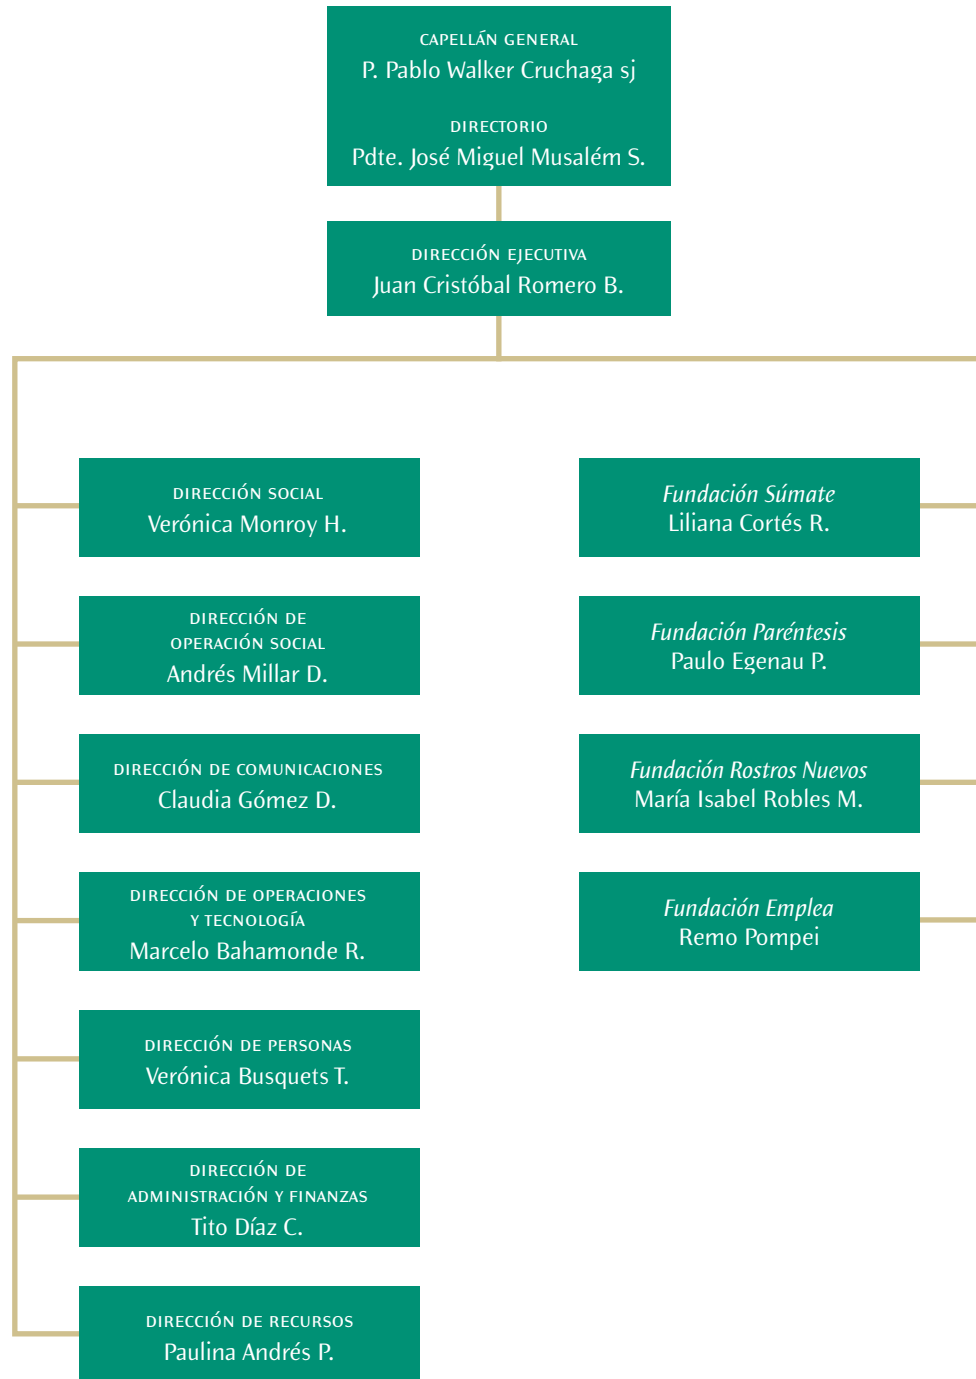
CAPELLÁN GENERAL
P. Pablo Walker Cruchaga sj

DIRECTORIO
Pdte. José Miguel Musalém S.

DIRECCIÓN EJECUTIVA
Juan Cristóbal Romero B.

DIRECCIÓN SOCIAL
Verónica Monroy H.

DIRECCIÓN DE OPERACIÓN SOCIAL
Andrés Millar D.

DIRECCIÓN DE COMUNICACIONES
Claudia Gómez D.

DIRECCIÓN DE OPERACIONES Y TECNOLOGÍA
Marcelo Bahamonde R.

DIRECCIÓN DE PERSONAS
Verónica Busquets T.

DIRECCIÓN DE ADMINISTRACIÓN Y FINANZAS
Tito Díaz C.

DIRECCIÓN DE RECURSOS
Paulina Andrés P.

Fundación Súmate
Liliana Cortés R.

Fundación Paréntesis
Paulo Egenau P.

Fundación Rostros Nuevos
María Isabel Robles M.

Fundación Emplea
Remo Pompei